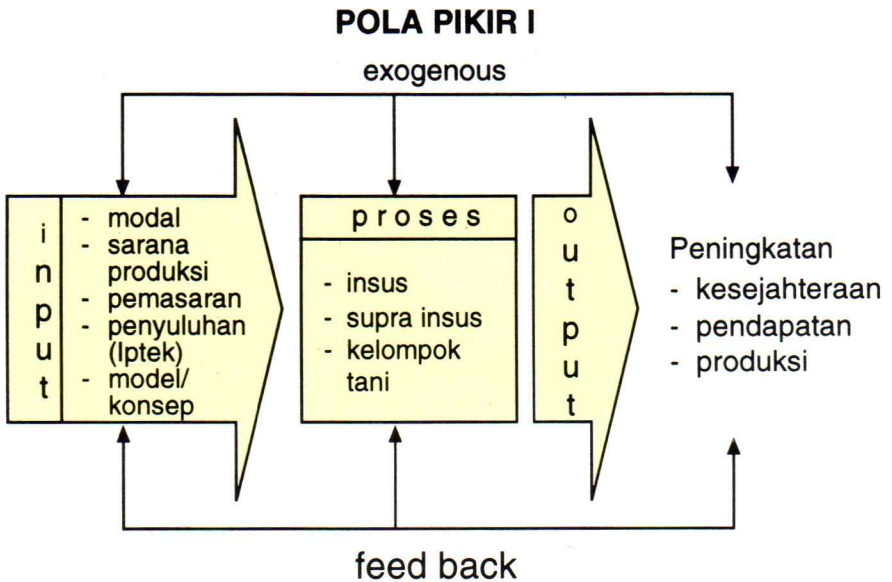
POLA PIKIR I

exogenous

i
n
p
u
t

- modal
- sarana produksi
- pemasaran
- penyuluhan (Iptek)
- model/ konsep

p r o s e s

- insus
- supra insus
- kelompok tani

o
u
t
p
u
t

Peningkatan
- kesejahteraan
- pendapatan
- produksi

feed back